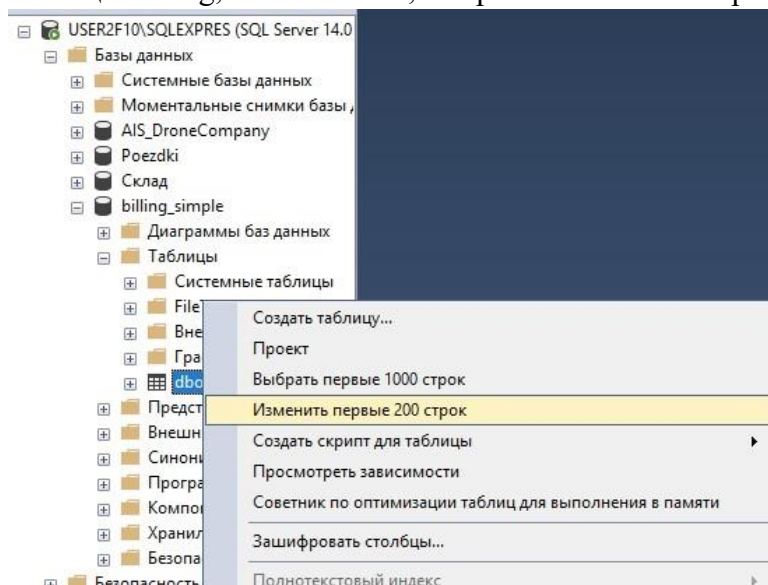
USER2F10\SQLEXPRES (SQL Server 14.0
Базы данных
Системные базы данных
Моментальные снимки базы
AIS_DroneCompany
Poezdki
Склад
billing_simple
Диаграммы баз данных
Таблицы
Системные таблицы
File
Вне
Гра
dbo
Предст
Внешн
Синон
Програ
Компо
Хранил
Безопа
Безопасность

Создать таблицу...
Проект
Выбрать первые 1000 строк
Изменить первые 200 строк
Создать скрипт для таблицы
Просмотреть зависимости
Советник по оптимизации таблиц для выполнения в памяти
Зашифровать столбцы...
Полнотекстовый индекс